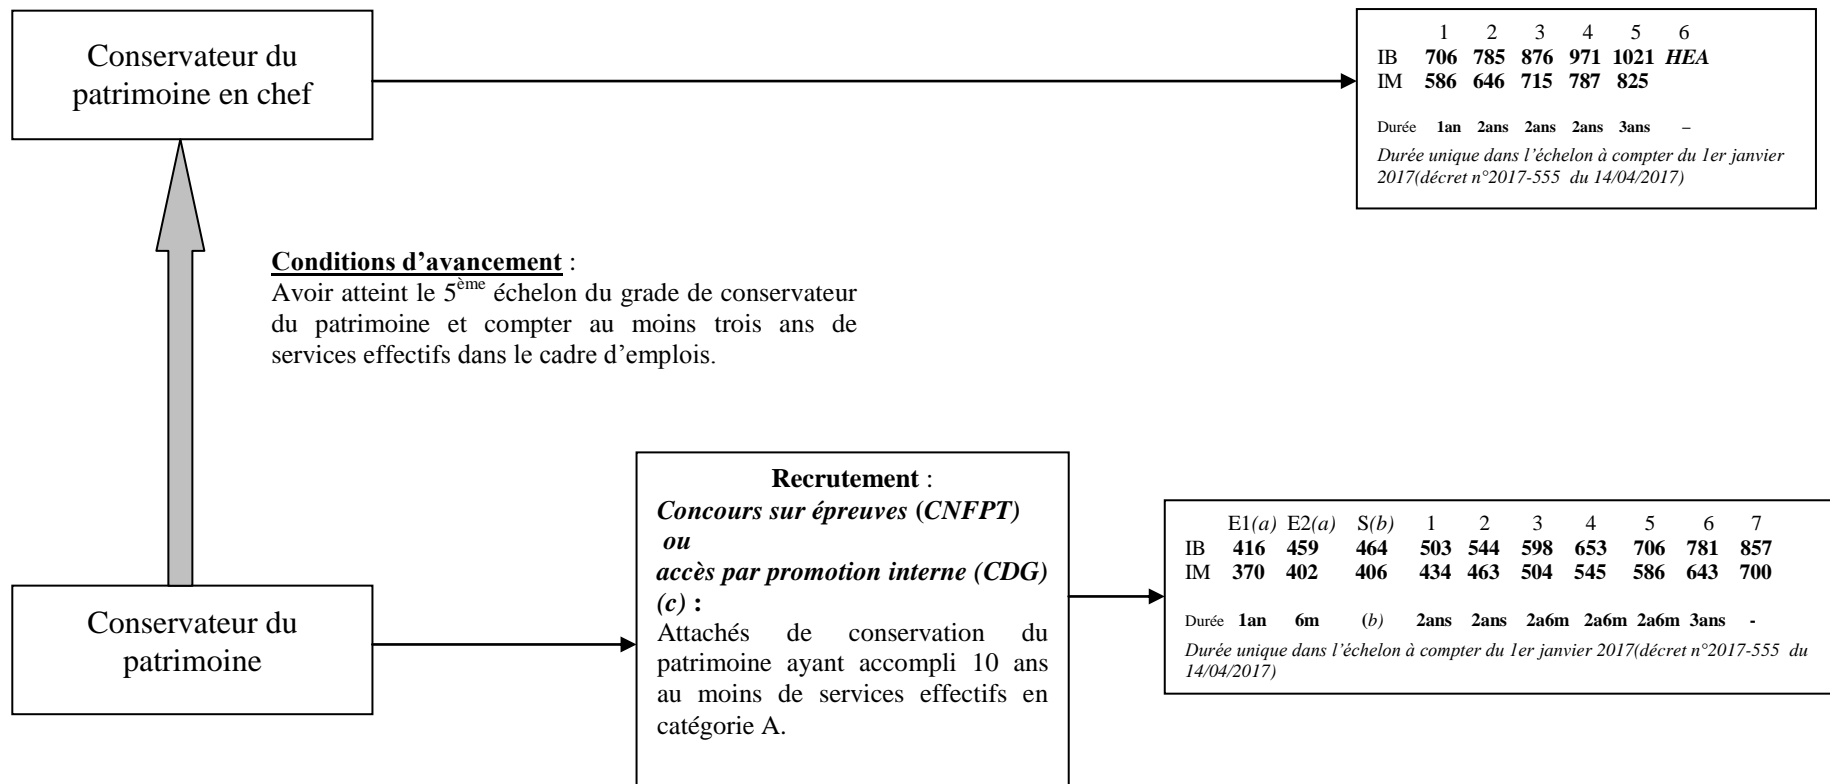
Conservateur du patrimoine en chef

| | 1 | 2 | 3 | 4 | 5 | 6 |
|---|---|---|---|---|---|---|
| IB | 706 | 785 | 876 | 971 | 1021 | HEA |
| IM | 586 | 646 | 715 | 787 | 825 | |
| Durée | 1an | 2ans | 2ans | 2ans | 3ans | – |

Durée unique dans l'échelon à compter du 1er janvier 2017(décret n°2017-555 du 14/04/2017)

Conditions d'avancement :
Avoir atteint le 5$^{ème}$ échelon du grade de conservateur du patrimoine et compter au moins trois ans de services effectifs dans le cadre d'emplois.

Conservateur du patrimoine

Recrutement :
Concours sur épreuves (CNFPT)
ou
accès par promotion interne (CDG) (c) :
Attachés de conservation du patrimoine ayant accompli 10 ans au moins de services effectifs en catégorie A.

| | E1(a) | E2(a) | S(b) | 1 | 2 | 3 | 4 | 5 | 6 | 7 |
|---|---|---|---|---|---|---|---|---|---|---|
| IB | 416 | 459 | 464 | 503 | 544 | 598 | 653 | 706 | 781 | 857 |
| IM | 370 | 402 | 406 | 434 | 463 | 504 | 545 | 586 | 643 | 700 |
| Durée | 1an | 6m | (b) | 2ans | 2ans | 2a6m | 2a6m | 2a6m | 3ans | - |

Durée unique dans l'échelon à compter du 1er janvier 2017(décret n°2017-555 du 14/04/2017)